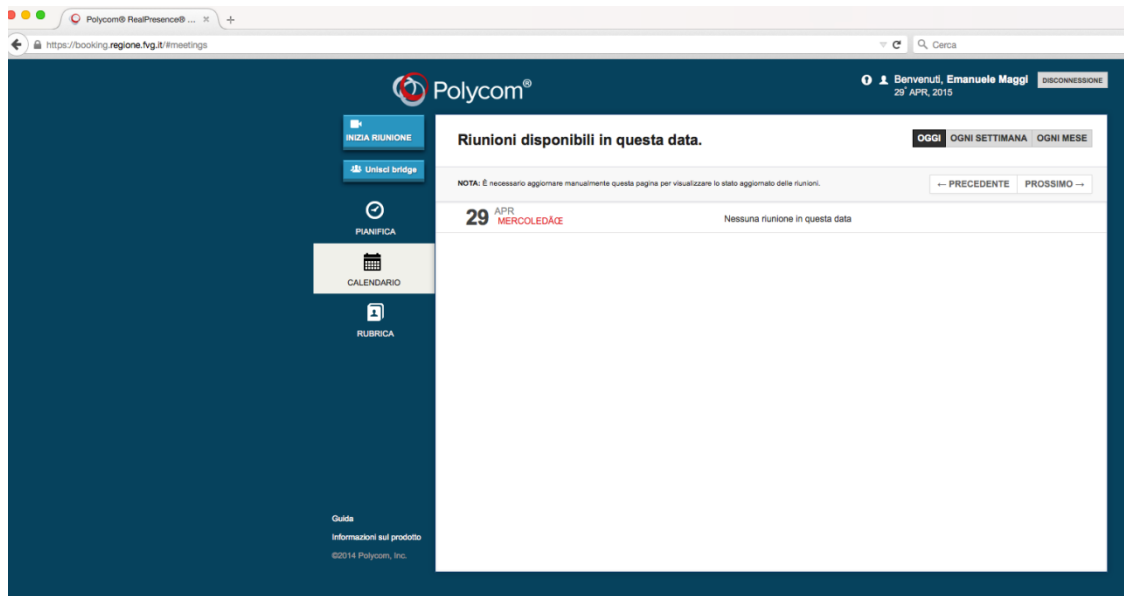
Polycom® RealPresence® ...

https://booking.regione.fvg.it/#meetings

Cerca

Polycom®

Benvenuti, Emanuele Maggi
29˚ APR, 2015

DISCONNESSIONE

INIZIA RIUNIONE

Unisci bridge

PIANIFICA

CALENDARIO

RUBRICA

Riunioni disponibili in questa data.

OGGI | OGNI SETTIMANA | OGNI MESE

NOTA: È necessario aggiornare manualmente questa pagina per visualizzare lo stato aggiornato delle riunioni.

← PRECEDENTE | PROSSIMO →

29 APR MERCOLEDÃ¬

Nessuna riunione in questa data

Guida

Informazioni sul prodotto

©2014 Polycom, Inc.